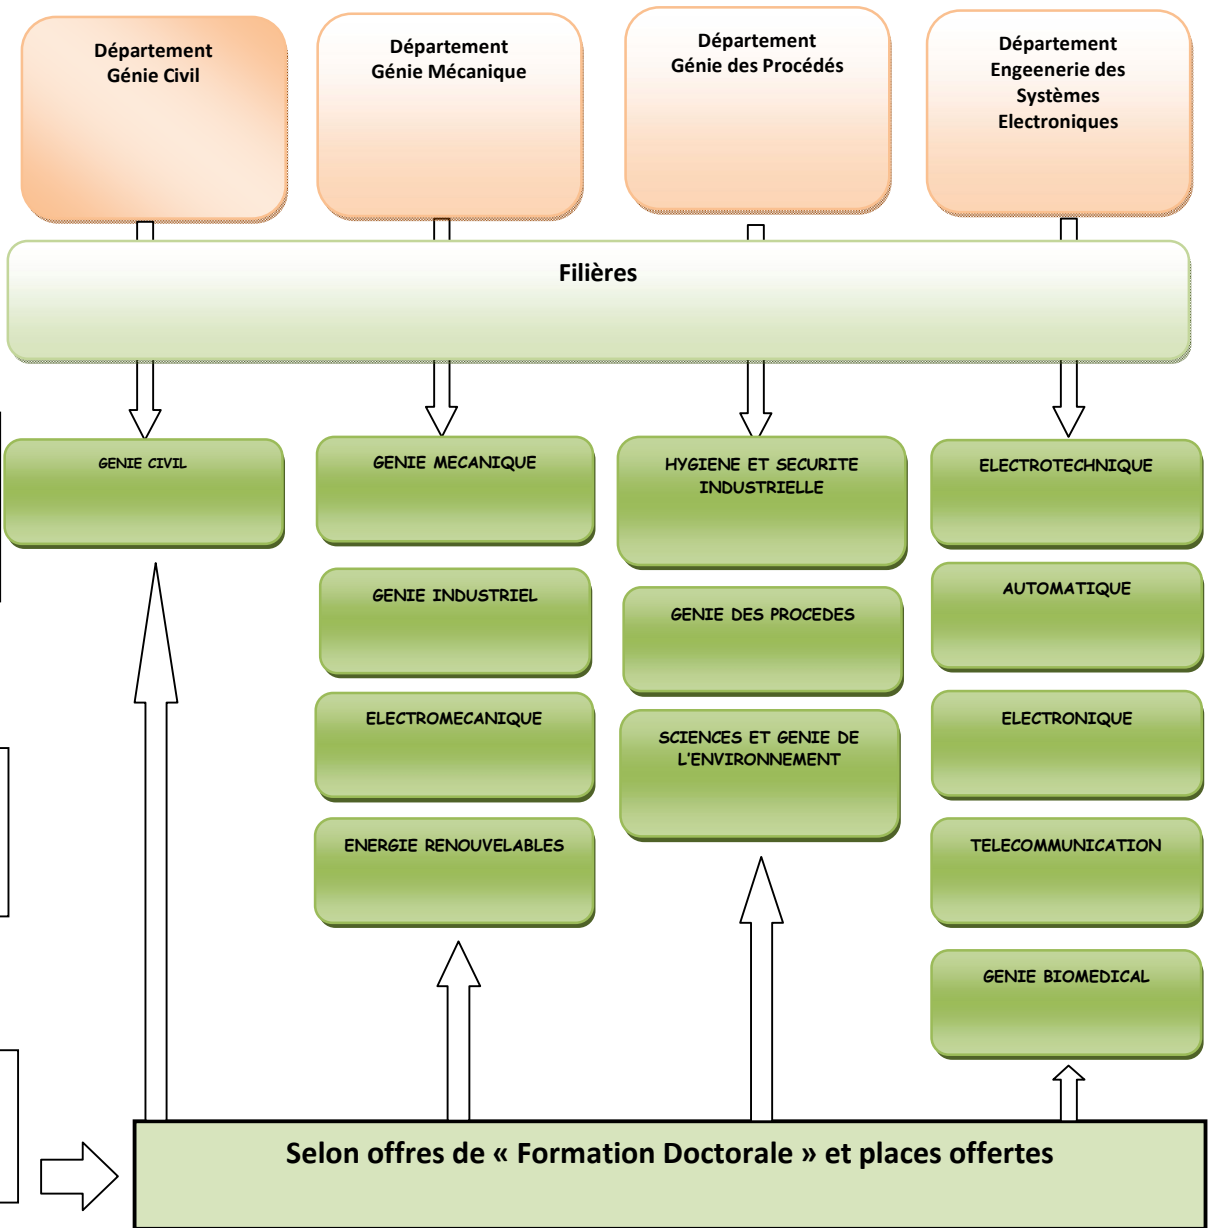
Département Génie Civil

Département Génie Mécanique

Département Génie des Procédés

Département Engeenerie des Systèmes Electroniques

Filières

GENIE CIVIL

GENIE MECANIQUE

GENIE INDUSTRIEL

ELECTROMECANIQUE

ENERGIE RENOUVELABLES

HYGIENE ET SECURITE INDUSTRIELLE

GENIE DES PROCEDES

SCIENCES ET GENIE DE L'ENVIRONNEMENT

ELECTROTECHNIQUE

AUTOMATIQUE

ELECTRONIQUE

TELECOMMUNICATION

GENIE BIOMEDICAL

Selon offres de « Formation Doctorale » et places offertes